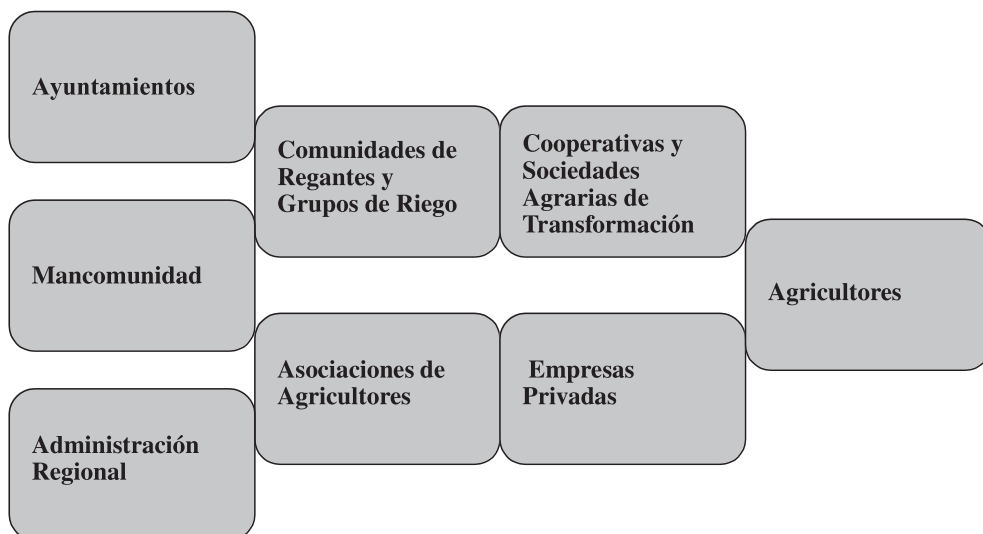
Ayuntamientos

Comunidades de Regantes y Grupos de Riego

Cooperativas y Sociedades Agrarias de Transformación

Mancomunidad

Agricultores

Asociaciones de Agricultores

Empresas Privadas

Administración Regional